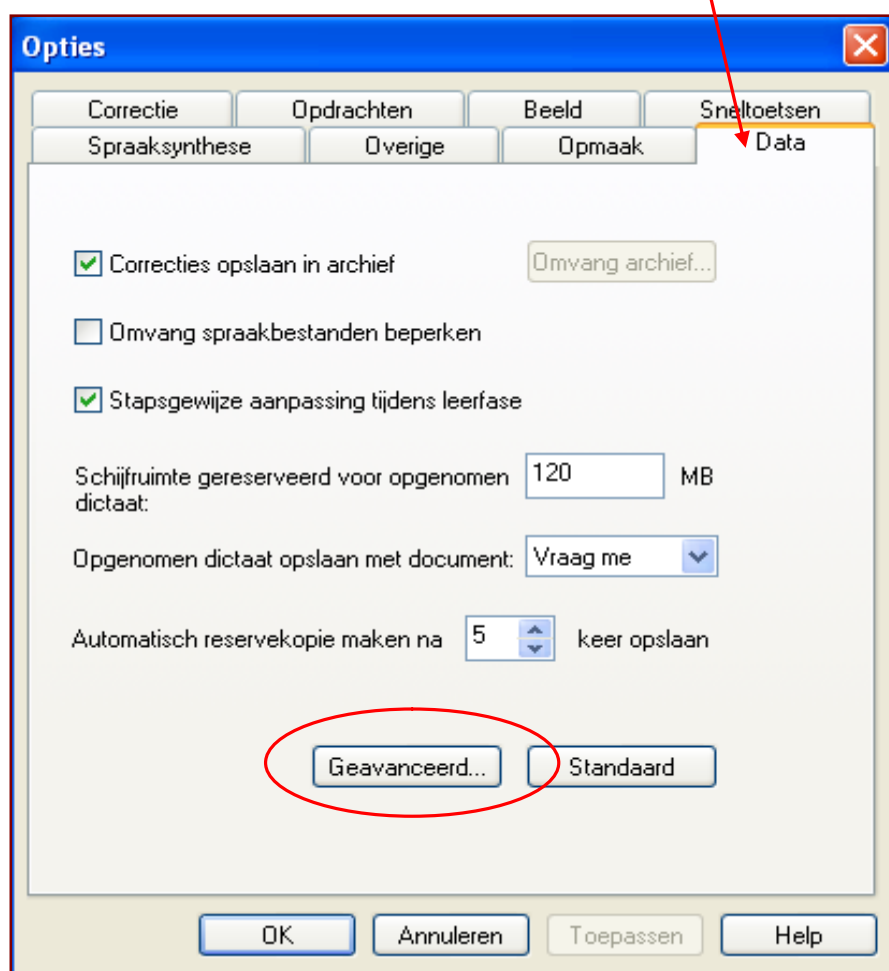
Opties

Correctie | Opdrachten | Beeld | Sneltoetsen
Spraaksynthese | Overige | Opmaak | Data

Correcties opslaan in archief
Omvang archief...

Omvang spraakbestanden beperken

Stapsgewijze aanpassing tijdens leerfase

Schijfruimte gereserveerd voor opgenomen dictaat: 120 MB

Opgenomen dictaat opslaan met document: Vraag me

Automatisch reservekopie maken na 5 keer opslaan

Geavanceerd...
Standaard

OK
Annuleren
Toepassen
Help